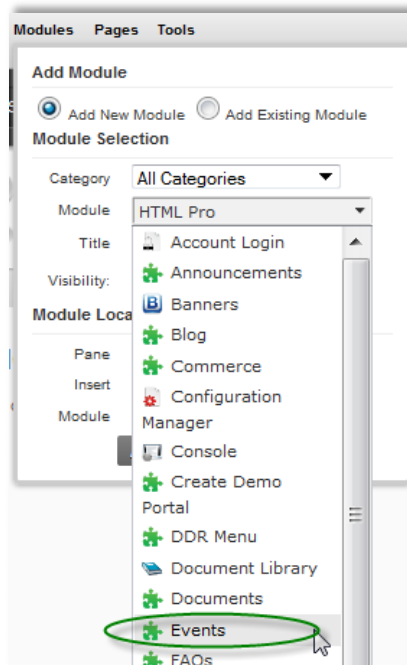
Modules Pages Tools

Add Module

Add New Module Add Existing Module

Module Selection

Category All Categories

Module HTML Pro

Title

Visibility:

Module Loca

Pane

Insert

Module

Account Login
Announcements
Banners
Blog
Commerce
Configuration Manager
Console
Create Demo Portal
DDR Menu
Document Library
Documents
Events
FAQs